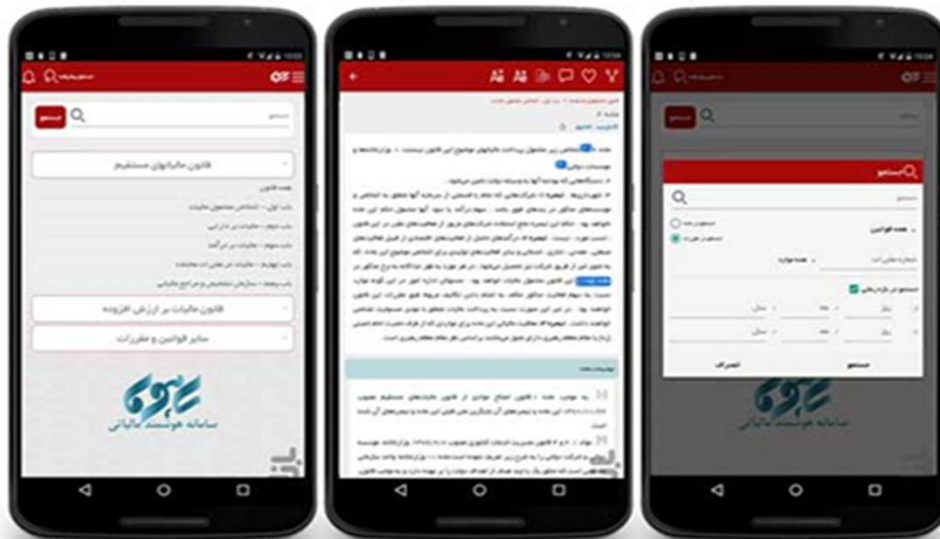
جستجو

قانون مالیاتهای مستقیم

فهرست قانون

باب اول - اشخاص مشمول مالیات

قانون مالیات بر ارزش افزوده

سایر قوانین و مقررات

سامانه هوشمند مالیاتی

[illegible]

جستجو

جستجو

جستجو

انصراف

سامانه هوشمند مالیاتی